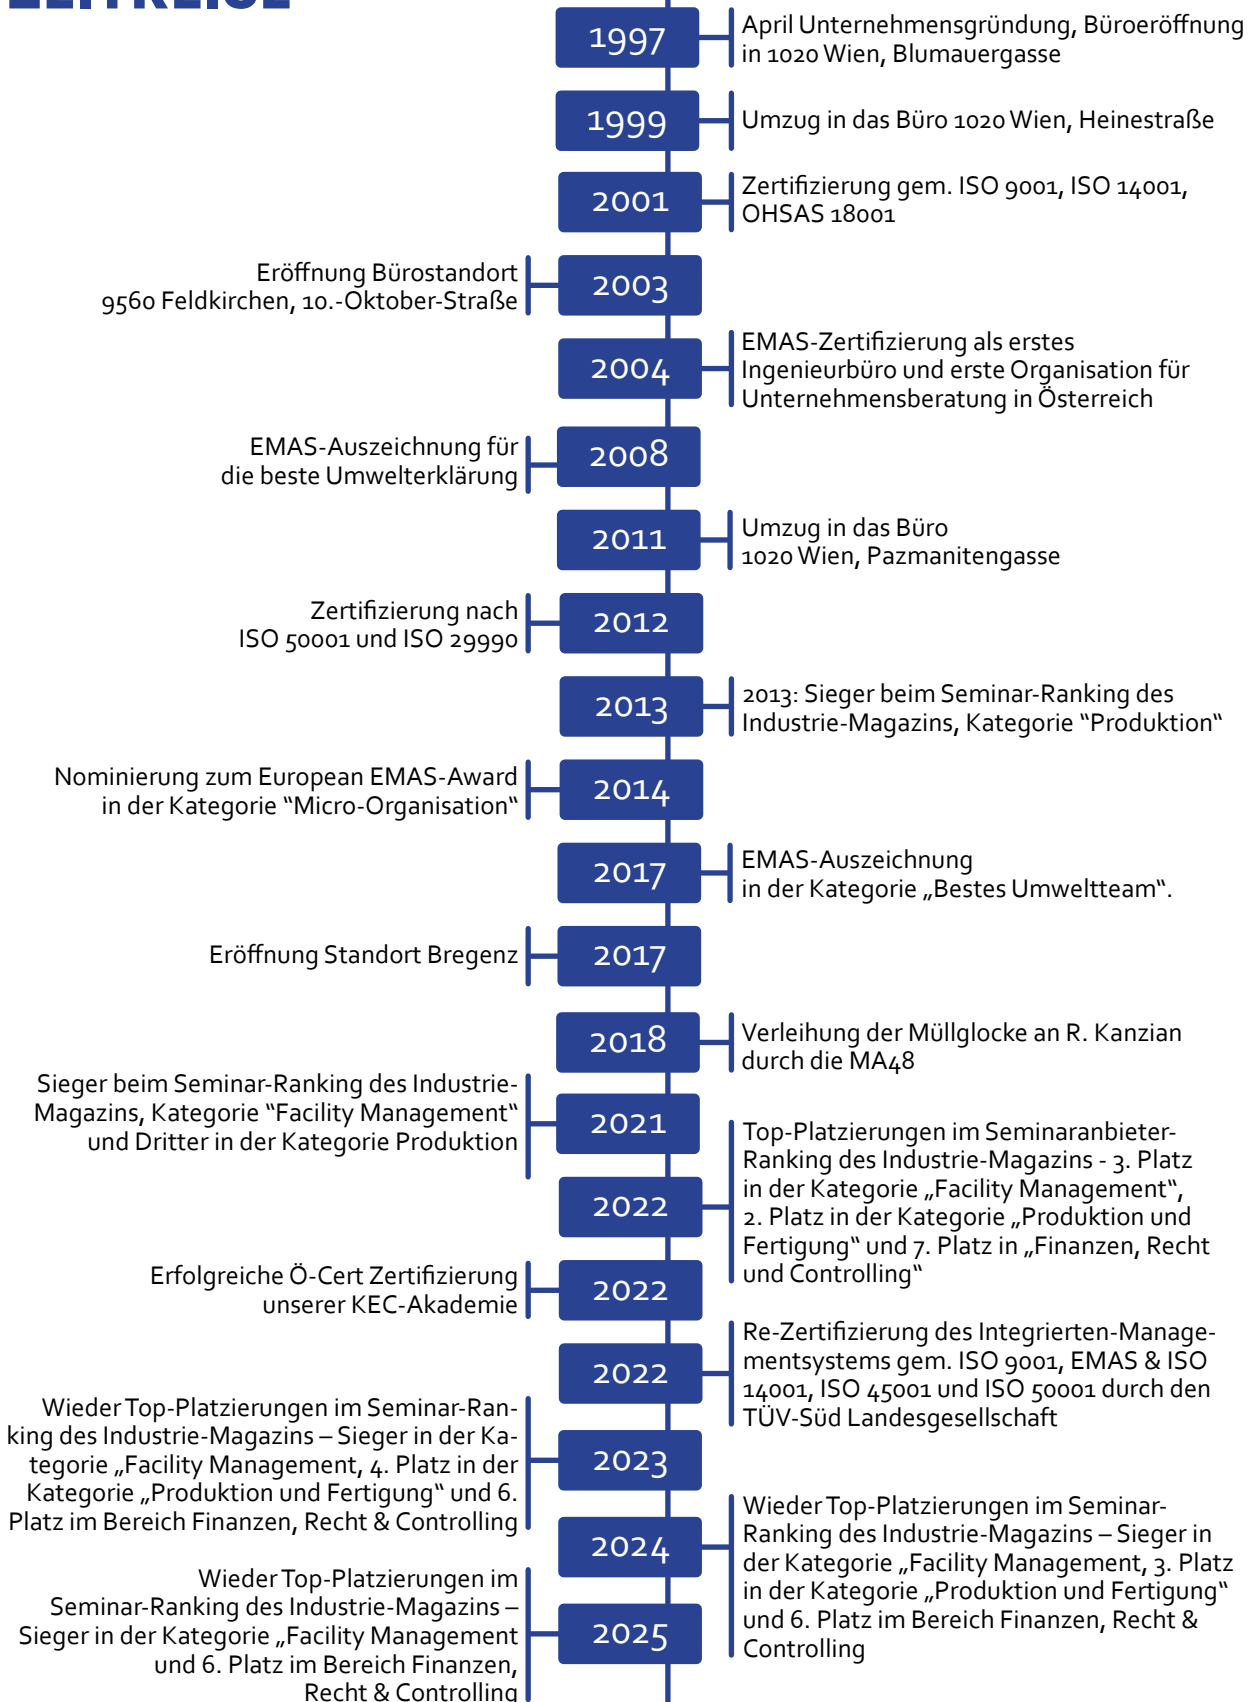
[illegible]

1997
April Unternehmensgründung, Büroeröffnung in 1020 Wien, Blumauergasse

1999
Umzug in das Büro 1020 Wien, Heinestraße

2001
Zertifizierung gem. ISO 9001, ISO 14001, OHSAS 18001

Eröffnung Bürostandort 9560 Feldkirchen, 10.-Oktober-Straße
2003

2004
EMAS-Zertifizierung als erstes Ingenieurbüro und erste Organisation für Unternehmensberatung in Österreich

EMAS-Auszeichnung für die beste Umwelterklärung
2008

2011
Umzug in das Büro 1020 Wien, Pazmanitengasse

Zertifizierung nach ISO 50001 und ISO 29990
2012

2013
2013: Sieger beim Seminar-Ranking des Industrie-Magazins, Kategorie "Produktion"

Nominierung zum European EMAS-Award in der Kategorie "Micro-Organisation"
2014

2017
EMAS-Auszeichnung in der Kategorie „Bestes Umweltteam".

Eröffnung Standort Bregenz
2017

2018
Verleihung der Müllglocke an R. Kanzian durch die MA48

Sieger beim Seminar-Ranking des Industrie-Magazins, Kategorie "Facility Management" und Dritter in der Kategorie Produktion
2021

2022
Top-Platzierungen im Seminaranbieter-Ranking des Industrie-Magazins - 3. Platz in der Kategorie „Facility Management", 2. Platz in der Kategorie „Produktion und Fertigung" und 7. Platz in „Finanzen, Recht und Controlling"

Erfolgreiche Ö-Cert Zertifizierung unserer KEC-Akademie
2022

2022
Re-Zertifizierung des Integrierten-Managementsystems gem. ISO 9001, EMAS & ISO 14001, ISO 45001 und ISO 50001 durch den TÜV-Süd Landesgesellschaft

Wieder Top-Platzierungen im Seminar-Ranking des Industrie-Magazins – Sieger in der Kategorie „Facility Management, 4. Platz in der Kategorie „Produktion und Fertigung" und 6. Platz im Bereich Finanzen, Recht & Controlling
2023

2024
Wieder Top-Platzierungen im Seminar-Ranking des Industrie-Magazins – Sieger in der Kategorie „Facility Management, 3. Platz in der Kategorie „Produktion und Fertigung" und 6. Platz im Bereich Finanzen, Recht & Controlling

Wieder Top-Platzierungen im Seminar-Ranking des Industrie-Magazins – Sieger in der Kategorie „Facility Management und 6. Platz im Bereich Finanzen, Recht & Controlling
2025